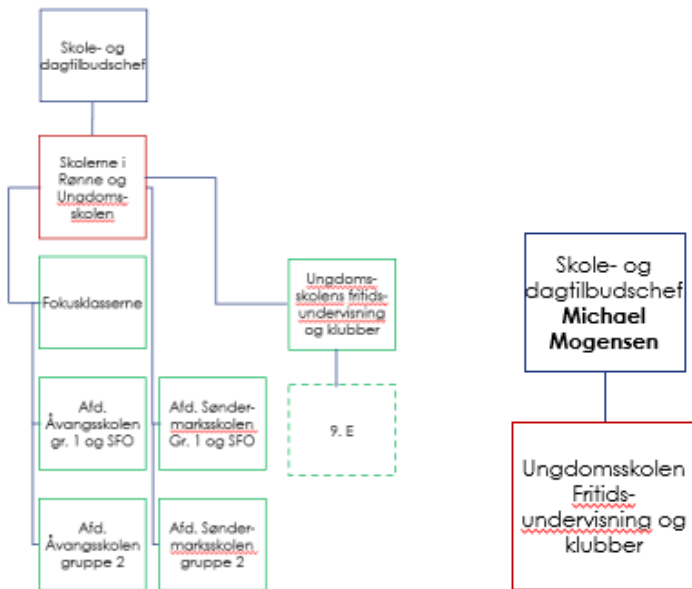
Skole- og dagtilbudschef

Skolerne i Rønne og Ungdomsskolen

Fokusklasserne

Ungdomsskolens fritidsundervisning og klubber

9. E

Afd. Åvangsskolen gr. 1 og SFO

Afd. Søndermarksskolen Gr. 1 og SFO

Afd. Åvangsskolen gruppe 2

Afd. Søndermarksskolen gruppe 2

Skole- og dagtilbudschef **Michael Mogensen**

Ungdomsskolen Fritidsundervisning og klubber